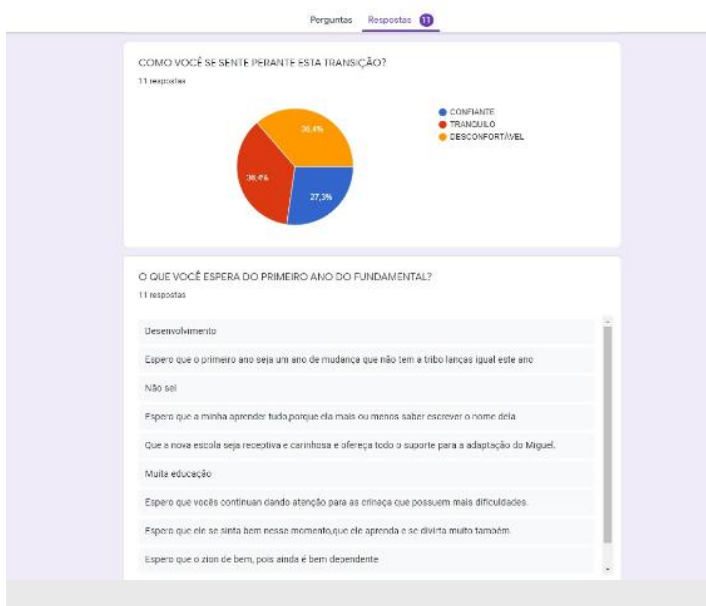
Perguntas Respostas 11

COMO VOCÊ SE SENTE PERANTE ESTA TRANSIÇÃO?
11 respostas

36,4%
36,4%
27,3%

CONFIANTE
TRANQUILO
DESCONFORTÁVEL

O QUE VOCÊ ESPERA DO PRIMEIRO ANO DO FUNDAMENTAL?
11 respostas

Desenvolvimento

Espero que o primeiro ano seja um ano de mudança que não tem a tribo lanças igual este ano

Não sei

Espero que a minha aprender tudo,porque ela mais ou menos saber escrever o nome dela

Que a nova escola seja receptiva e carinhosa e ofereça todo o suporte para a adaptação do Miguel.

Muita educação

Espero que vocês continuan dando atenção para as crinaça que possuem mais dificuldades.

Espero que ele se sinta bem nesse momento,que ele aprenda e se divirta muito também.

Espero que o zion de bem, pois ainda é bem dependente